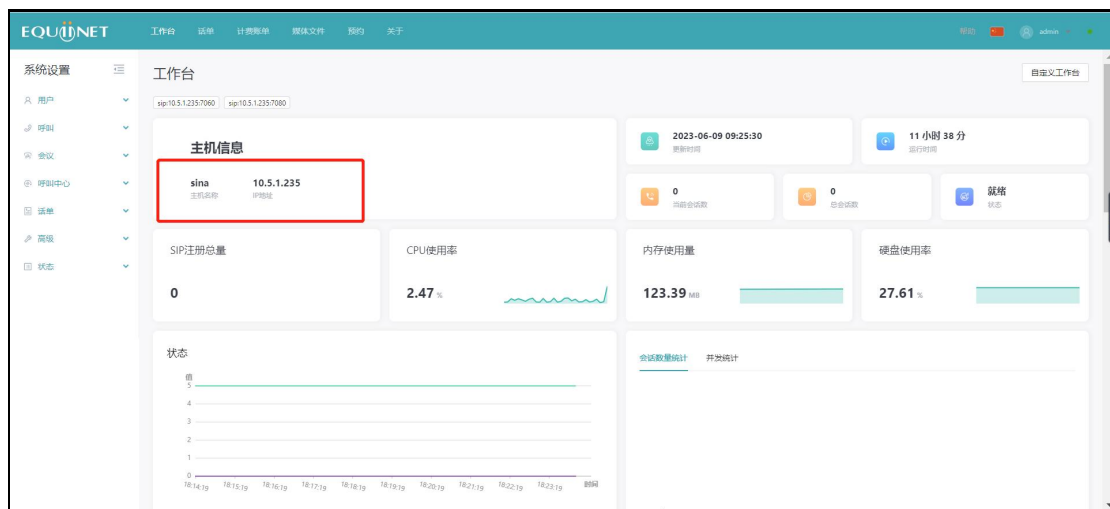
EQUINET 工作台 话单 计费账单 媒体文件 预约 关于

帮助 admin

系统设置
用户
呼叫
会议
呼叫中心
话单
高级
状态

工作台
自定义工作台

sip:10.5.1.235:7060 sip:10.5.1.235:7080

主机信息
sina 主机名称
10.5.1.235 IP地址

2023-06-09 09:25:30 更新时间
11 小时 38 分 运行时间

0 当前会话数
0 总会话数
就绪 状态

SIP注册总量
0

CPU使用率
2.47 %

内存使用量
123.39 MB

硬盘使用率
27.61 %

状态
值
5
4
3
2
1
0
18:14:19 18:15:19 18:16:19 18:17:19 18:18:19 18:19:19 18:20:19 18:21:19 18:22:19 18:23:19 时间

会话数量统计 并发统计